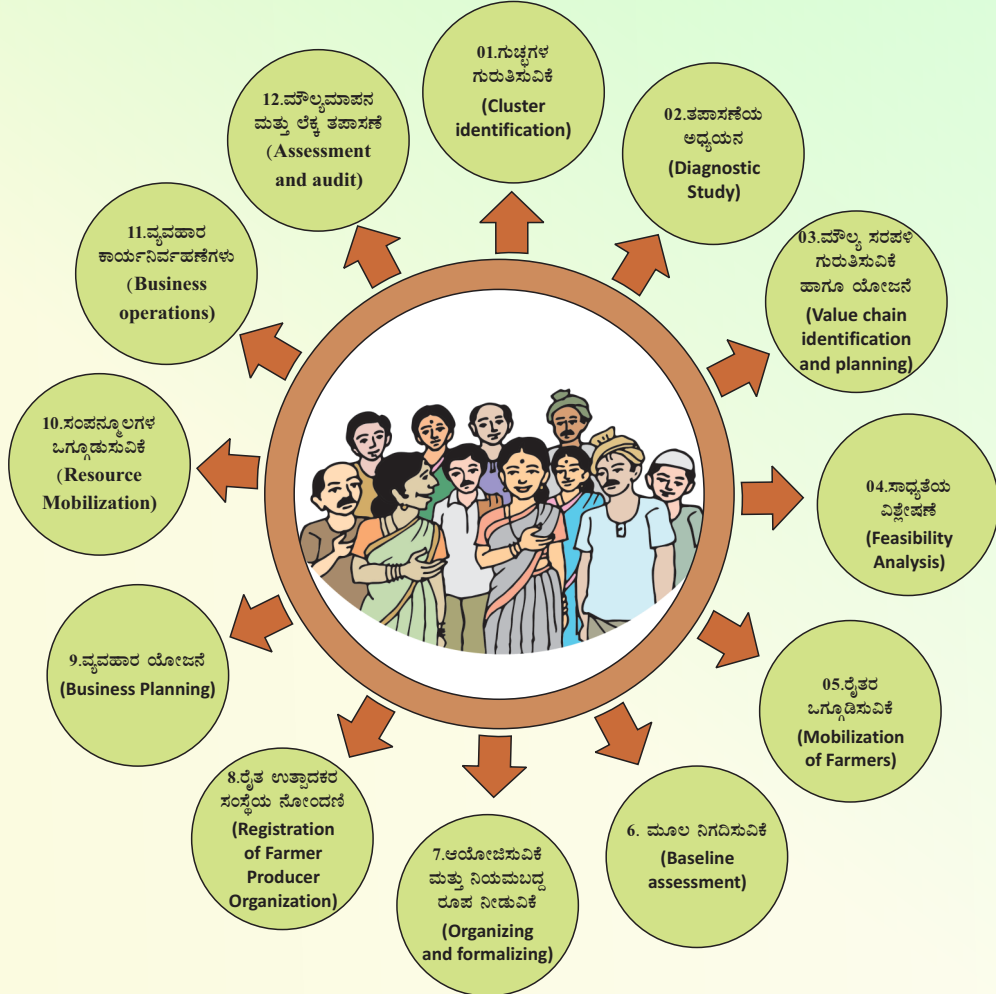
01.ಗುಚ್ಛಗಳ ಗುರುತಿಸುವಿಕೆ (Cluster identification)

02.ತಪಾಸಣೆಯ ಅಧ್ಯಯನ (Diagnostic Study)

03.ಮೌಲ್ಯ ಸರಪಳಿ ಗುರುತಿಸುವಿಕೆ ಹಾಗೂ ಯೋಜನೆ (Value chain identification and planning)

04.ಸಾಧ್ಯತೆಯ ವಿಶ್ಲೇಷಣೆ (Feasibility Analysis)

05.ರೈತರ ಒಗ್ಗೂಡಿಸುವಿಕೆ (Mobilization of Farmers)

6. ಮೂಲ ನಿಗದಿಸುವಿಕೆ (Baseline assessment)

7.ಆಯೋಜಿಸುವಿಕೆ ಮತ್ತು ನಿಯಮಬದ್ದ ರೂಪ ನೀಡುವಿಕೆ (Organizing and formalizing)

8.ರೈತ ಉತ್ಪಾದಕರ ಸಂಸ್ಥೆಯ ನೋಂದಣಿ (Registration of Farmer Producer Organization)

9.ವ್ಯವಹಾರ ಯೋಜನೆ (Business Planning)

10.ಸಂಪನ್ಮೂಲಗಳ ಒಗ್ಗೂಡುಸುವಿಕೆ (Resource Mobilization)

11.ವ್ಯವಹಾರ ಕಾರ್ಯನಿರ್ವಹಣೆಗಳು (Business operations)

12.ಮೌಲ್ಯಮಾಪನ ಮತ್ತು ಲೆಕ್ಕ ತಪಾಸಣೆ (Assessment and audit)